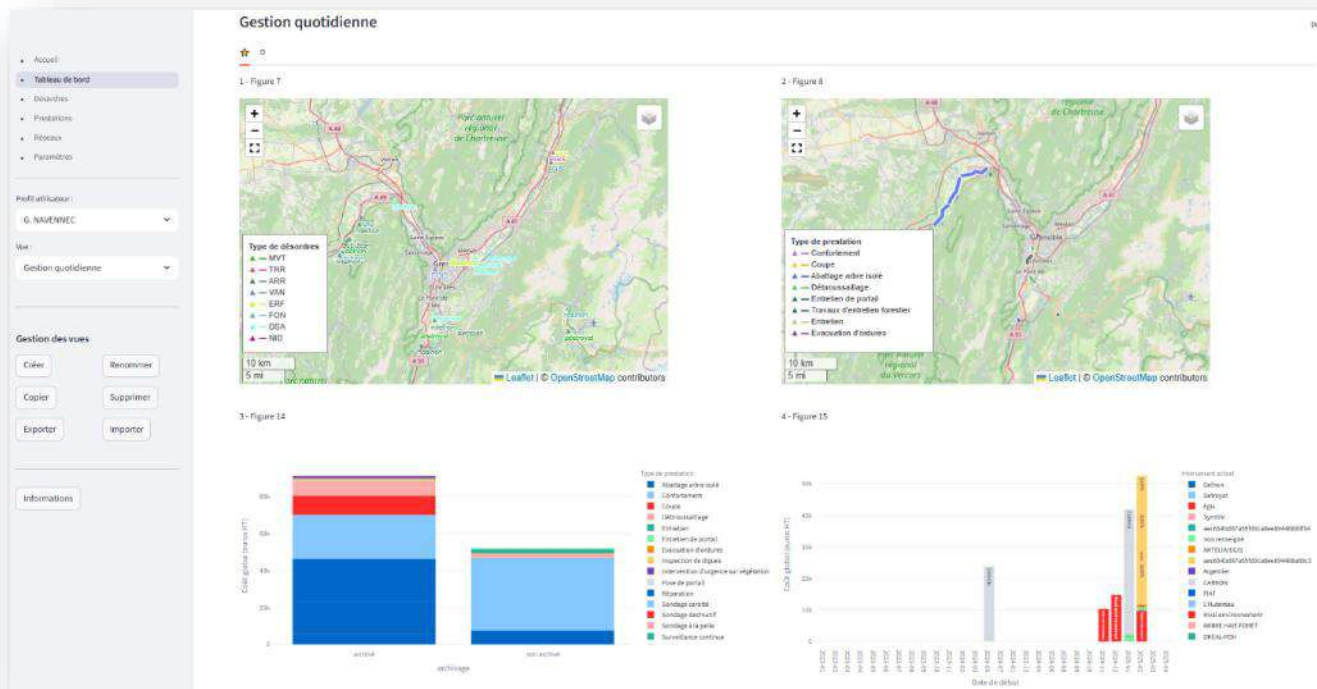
Gestion quotidienne

- Accueil
- Tableau de bord
- Désordres
- Prestations
- Réseaux
- Paramètres

Profil utilisateur :
G. NAVENNEC

Vue :
Gestion quotidienne

Gestion des vues

Créer
Renommer
Copier
Supprimer
Exporter
Importer

Informations

0

1 - Figure 7

+
−

Type de désordres
MVT
TRR
ARR
VAN
ERF
FON
OGA
NID

10 km
5 mi

Leaflet | © OpenStreetMap contributors

2 - Figure 8

+
−

Type de prestation
Confortement
Coupe
Abattage arbre isolé
Débroussaillage
Entretien de portail
Travaux d'entretien forestier
Entretien
Evacuation d'ordures

10 km
5 mi

Leaflet | © OpenStreetMap contributors

3 - Figure 14

Type de prestation
Abattage arbre isolé
Confortement
Coupe
Débroussaillage
Entretien
Entretien de portail
Evacuation d'ordures
Inspection de digues
Intervention d'urgence sur végétation
Pose de portail
Réparation
Sondage carotté
Sondage destructif
Sondage à la pelle
Surveillance continue

Coût global (euros HT)
archivé
non archivé
archivage

4 - Figure 15

Coût global (euros HT)
Date de début